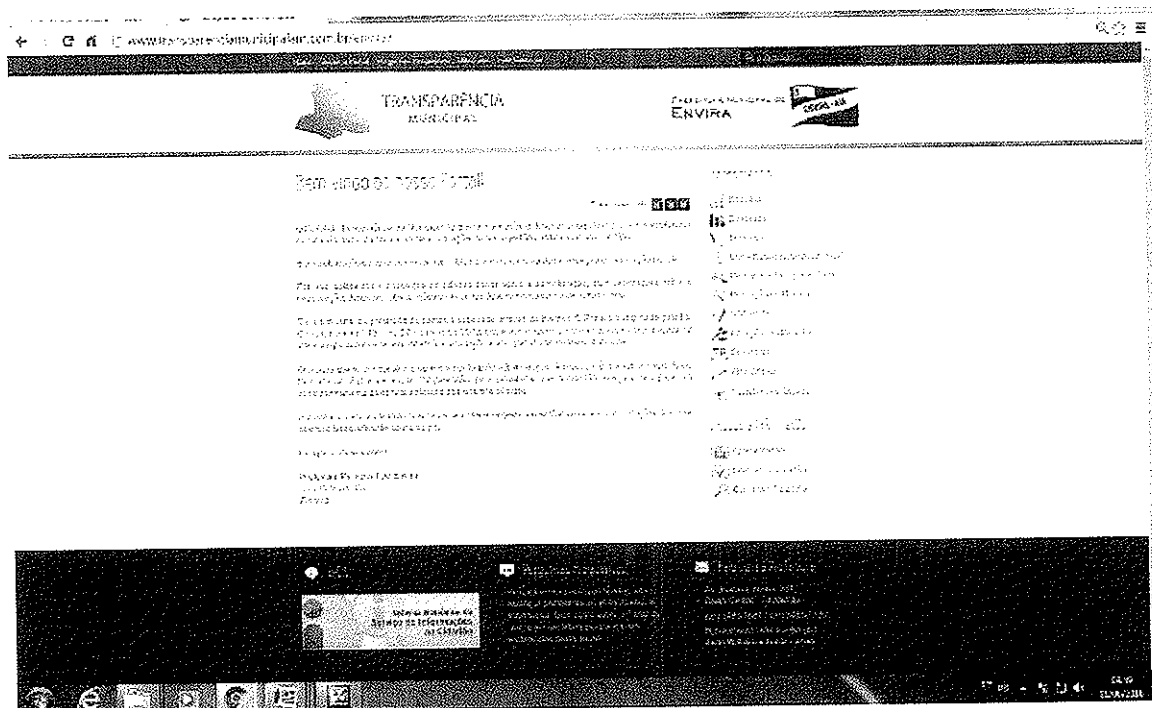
www.transparenciamunicipalam.com.br/envira

TRANSPARÊNCIA MUNICIPAL

PREFEITURA MUNICIPAL DE ENVIRA

Bem vindo ao nosso Portal

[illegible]

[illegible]

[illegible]

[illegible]

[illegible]

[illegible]

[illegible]

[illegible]

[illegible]

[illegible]

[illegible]

Sistema Eletrônico do Serviço de Informação ao Cidadão

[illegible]

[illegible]